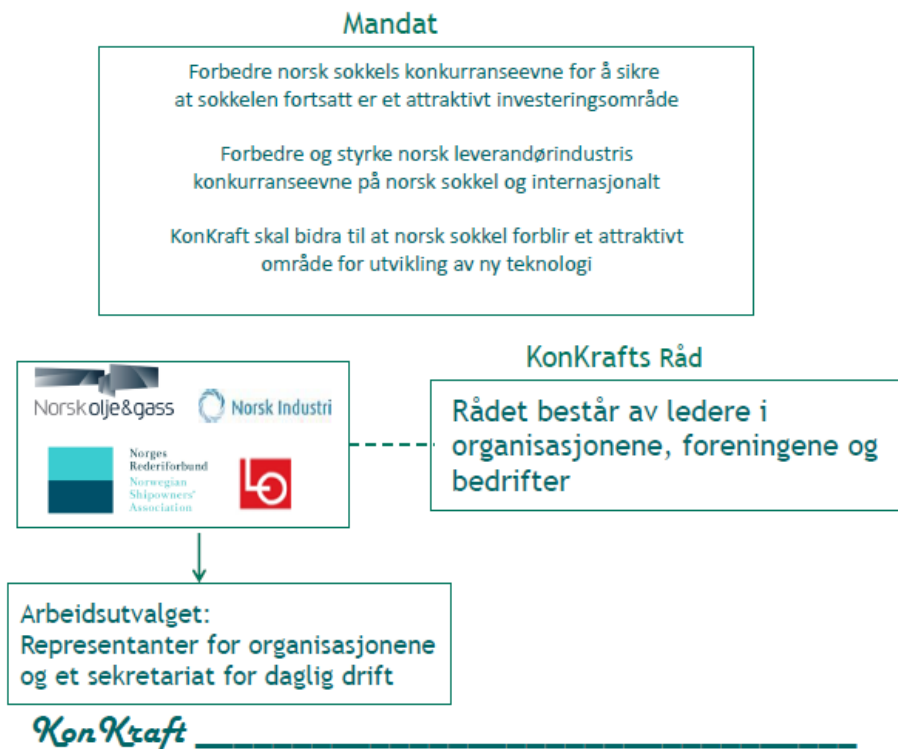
Mandat

Forbedre norsk sokkels konkurranseevne for å sikre at sokkelen fortsatt er et attraktivt investeringsområde

Forbedre og styrke norsk leverandørindustris konkurranseevne på norsk sokkel og internasjonalt

KonKraft skal bidra til at norsk sokkel forblir et attraktivt område for utvikling av ny teknologi

KonKrafts Råd

Norskolje&gass

Norsk Industri

Norges Rederiforbund
Norwegian Shipowners' Association

LO

Rådet består av ledere i organisasjonene, foreningene og bedrifter

Arbeidsutvalget:
Representanter for organisasjonene og et sekretariat for daglig drift

KonKraft